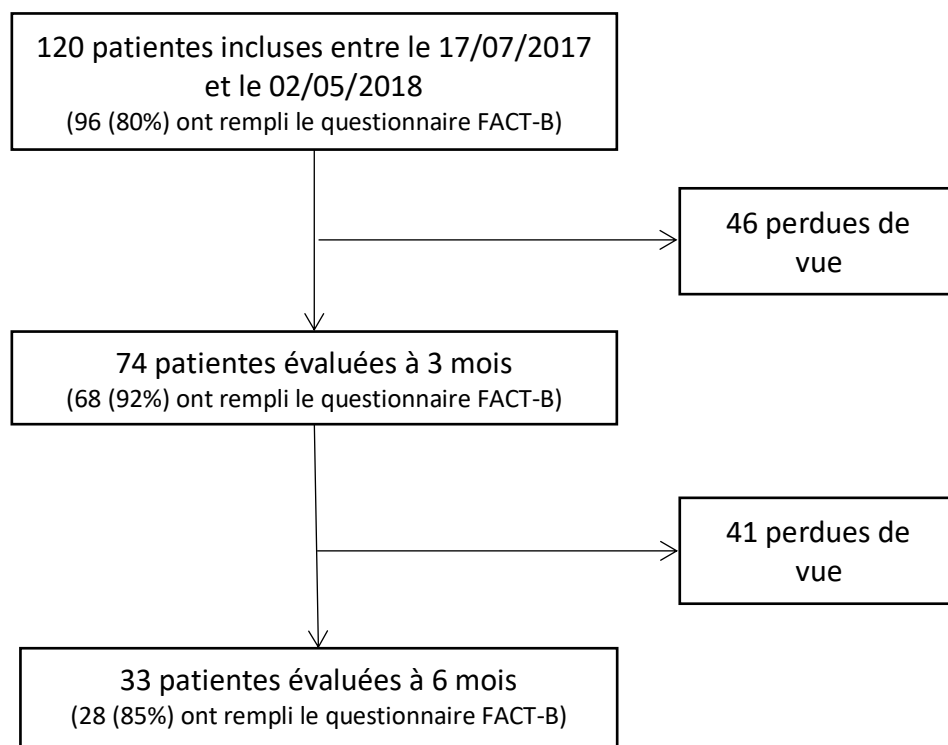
120 patientes incluses entre le 17/07/2017 et le 02/05/2018
(96 (80%) ont rempli le questionnaire FACT-B)

46 perdues de vue

74 patientes évaluées à 3 mois
(68 (92%) ont rempli le questionnaire FACT-B)

41 perdues de vue

33 patientes évaluées à 6 mois
(28 (85%) ont rempli le questionnaire FACT-B)